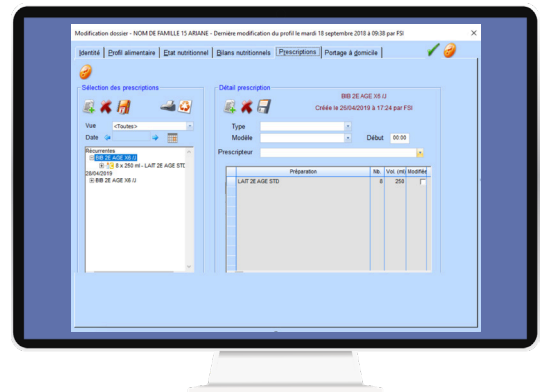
Modification dossier - NOM DE FAMILLE 15 ARIANE - Dernière modification du profil le mardi 18 septembre 2018 à 09:38 par FSI

Identité | Profil alimentaire | Etat nutritionnel | Bilans nutritionnels | Prescriptions | Portage à domicile

Sélection des prescriptions

Vue <Toutes>

Date

Récurrentes
BIB 2E AGE X6 /J
8 x 250 ml - LAIT 2E AGE STD
26/04/2019
BIB 2E AGE X6 /J

Détail prescription

BIB 2E AGE X6 /J
Créée le 26/04/2019 à 17:24 par FSI

Type

Modèle

Début 00:00

Prescripteur

| Préparation | Nb. | Vol. (ml) | Modifiée |
|---|---|---|---|
| LAIT 2E AGE STD | 8 | 250 | |